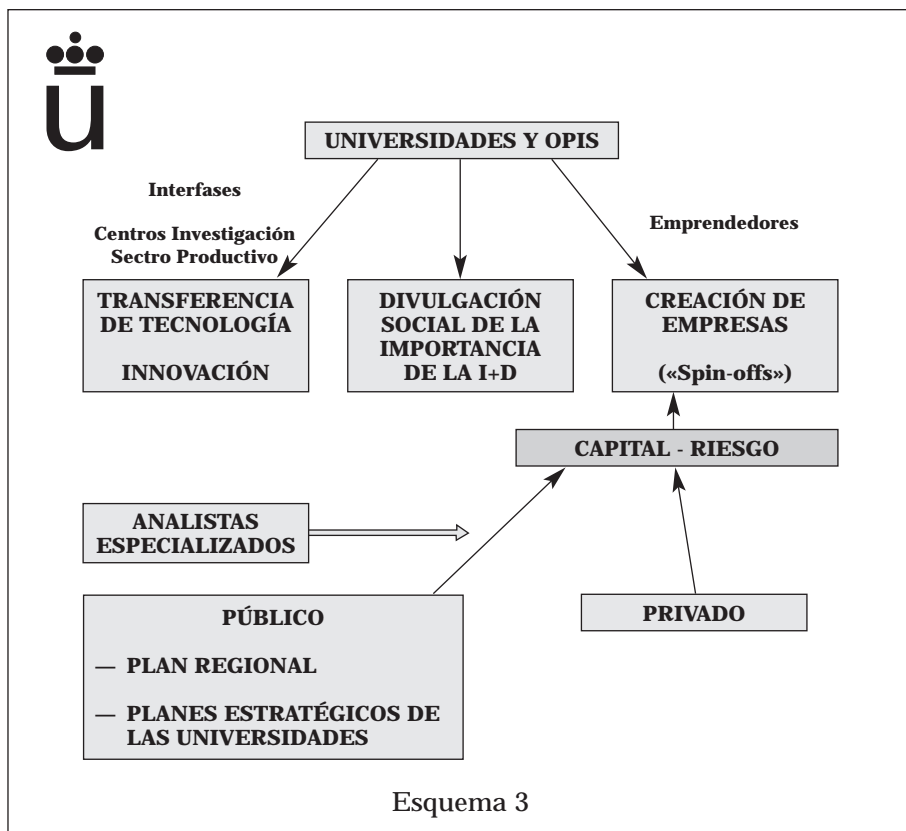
UNIVERSIDADES Y OPIS

Interfases

Centros Investigación
Sectro Productivo

Emprendedores

TRANSFERENCIA DE TECNOLOGÍA

INNOVACIÓN

DIVULGACIÓN SOCIAL DE LA IMPORTANCIA DE LA I+D

CREACIÓN DE EMPRESAS

(«Spin-offs»)

CAPITAL - RIESGO

ANALISTAS ESPECIALIZADOS

PÚBLICO

— PLAN REGIONAL

— PLANES ESTRATÉGICOS DE LAS UNIVERSIDADES

PRIVADO

Esquema 3